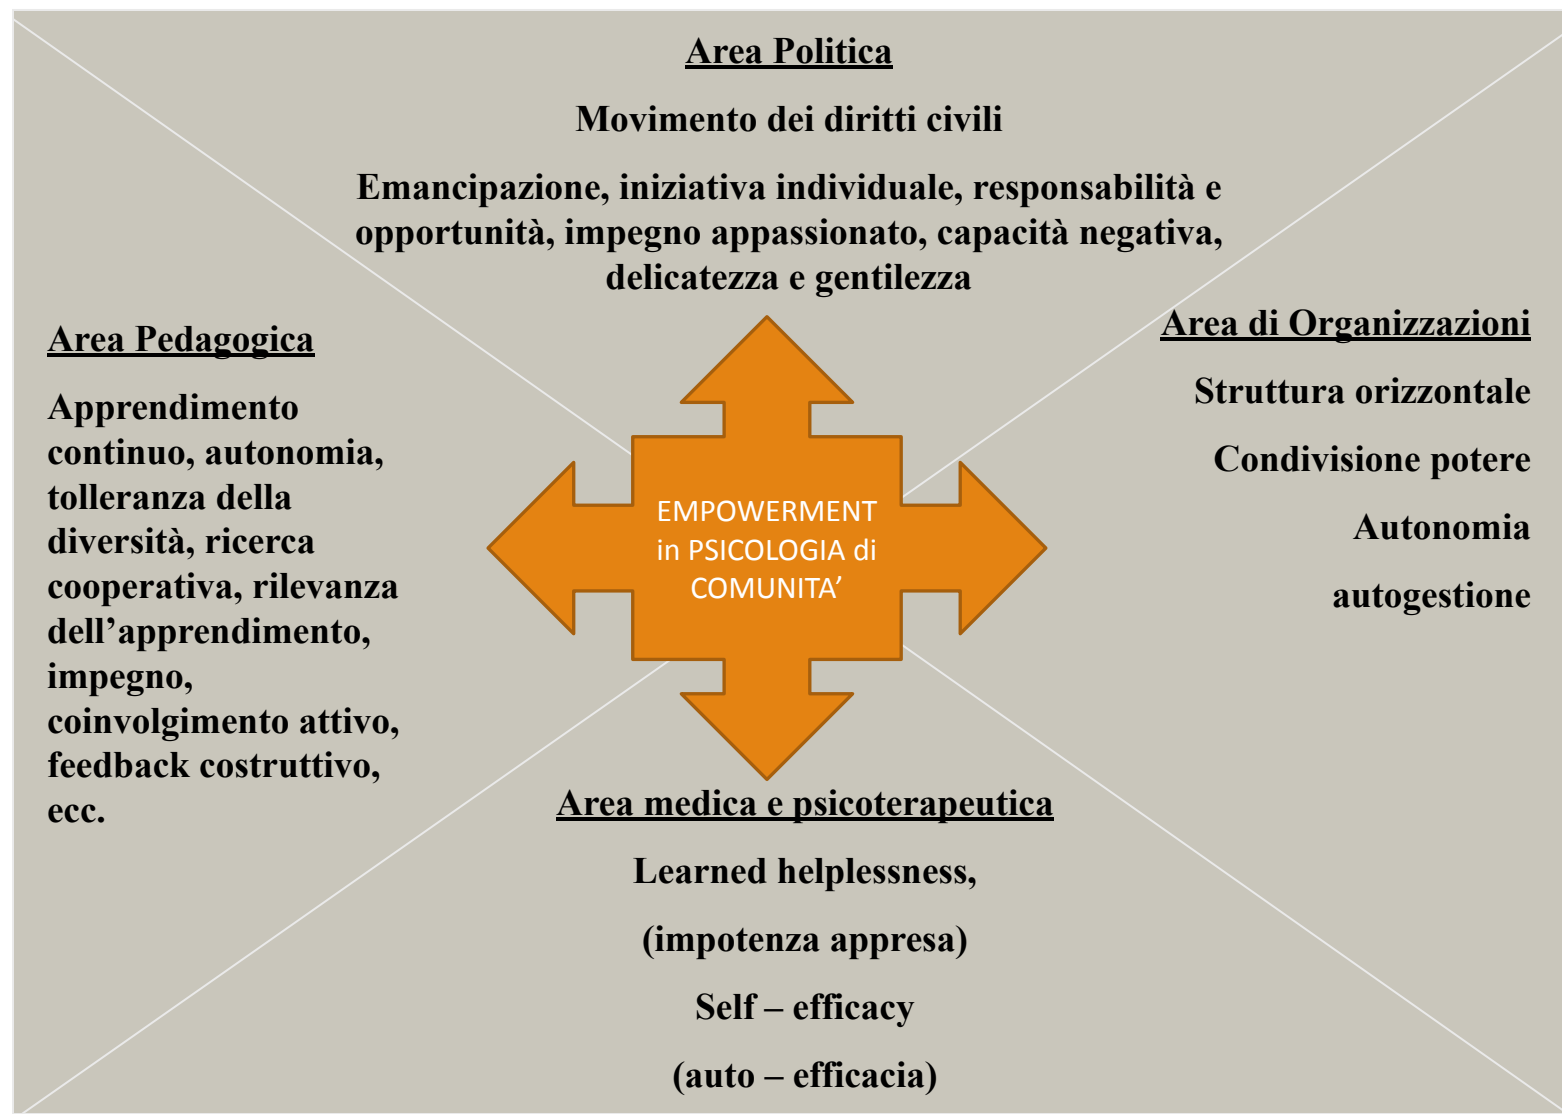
Area Politica

Movimento dei diritti civili

Emancipazione, iniziativa individuale, responsabilità e opportunità, impegno appassionato, capacità negativa, delicatezza e gentilezza

Area Pedagogica

Apprendimento continuo, autonomia, tolleranza della diversità, ricerca cooperativa, rilevanza dell'apprendimento, impegno, coinvolgimento attivo, feedback costruttivo, ecc.

EMPOWERMENT in PSICOLOGIA di COMUNITA'

Area di Organizzazioni

Struttura orizzontale

Condivisione potere

Autonomia

autogestione

Area medica e psicoterapeutica

Learned helplessness,

(impotenza appresa)

Self – efficacy

(auto – efficacia)